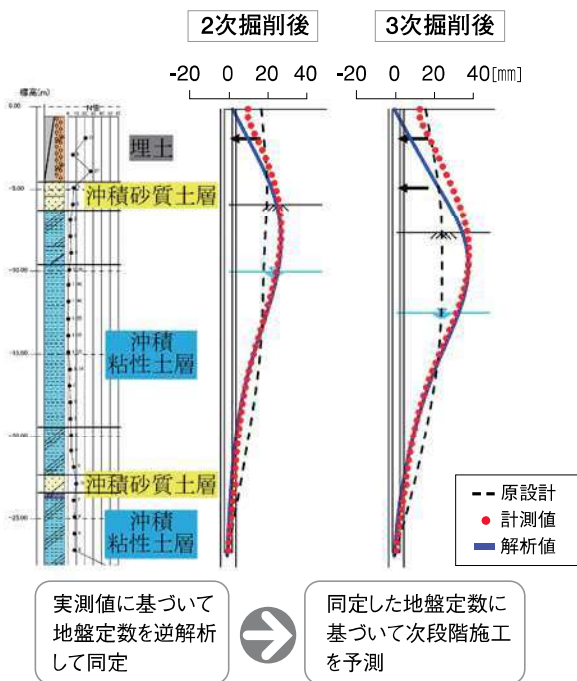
2次掘削後

3次掘削後

-20 0 20 40

-20 0 20 40[mm]

標高(m)

N値

0.00

-5.00

-10.00

-15.00

-20.00

-25.00

埋土

沖積砂質土層

沖積粘性土層

沖積砂質土層

沖積粘性土層

原設計

計測値

解析値

実測値に基づいて地盤定数を逆解析して同定

同定した地盤定数に基づいて次段階施工を予測